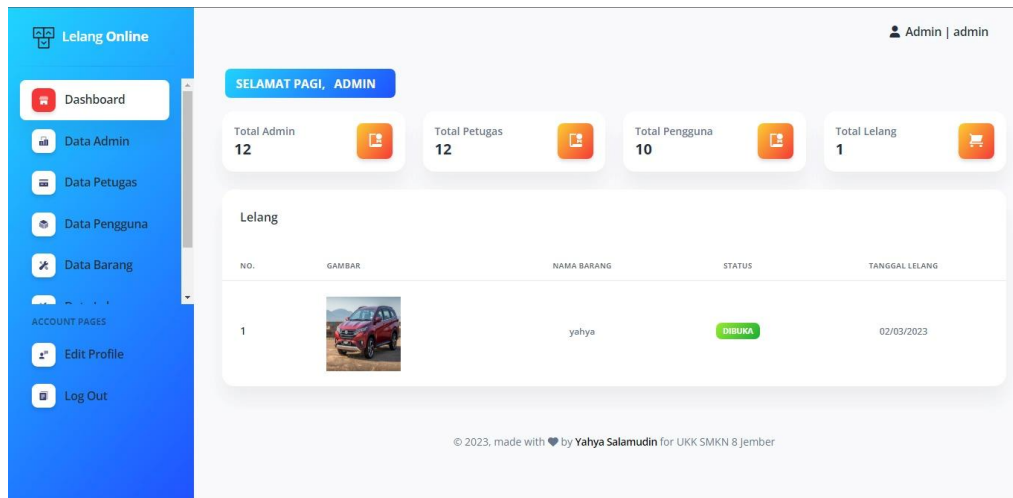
Lelang Online

Dashboard

Data Admin

Data Petugas

Data Pengguna

Data Barang

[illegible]

ACCOUNT PAGES

Edit Profile

Log Out

Admin | admin

SELAMAT PAGI, ADMIN

Total Admin
12

Total Petugas
12

Total Pengguna
10

Total Lelang
1

Lelang

| NO. | GAMBAR | NAMA BARANG | STATUS | TANGGAL LELANG |
|---|---|---|---|---|
| 1 | | yahya | DIBUKA | 02/03/2023 |

© 2023, made with ♥ by Yahya Salamudin for UKK SMKN 8 Jember